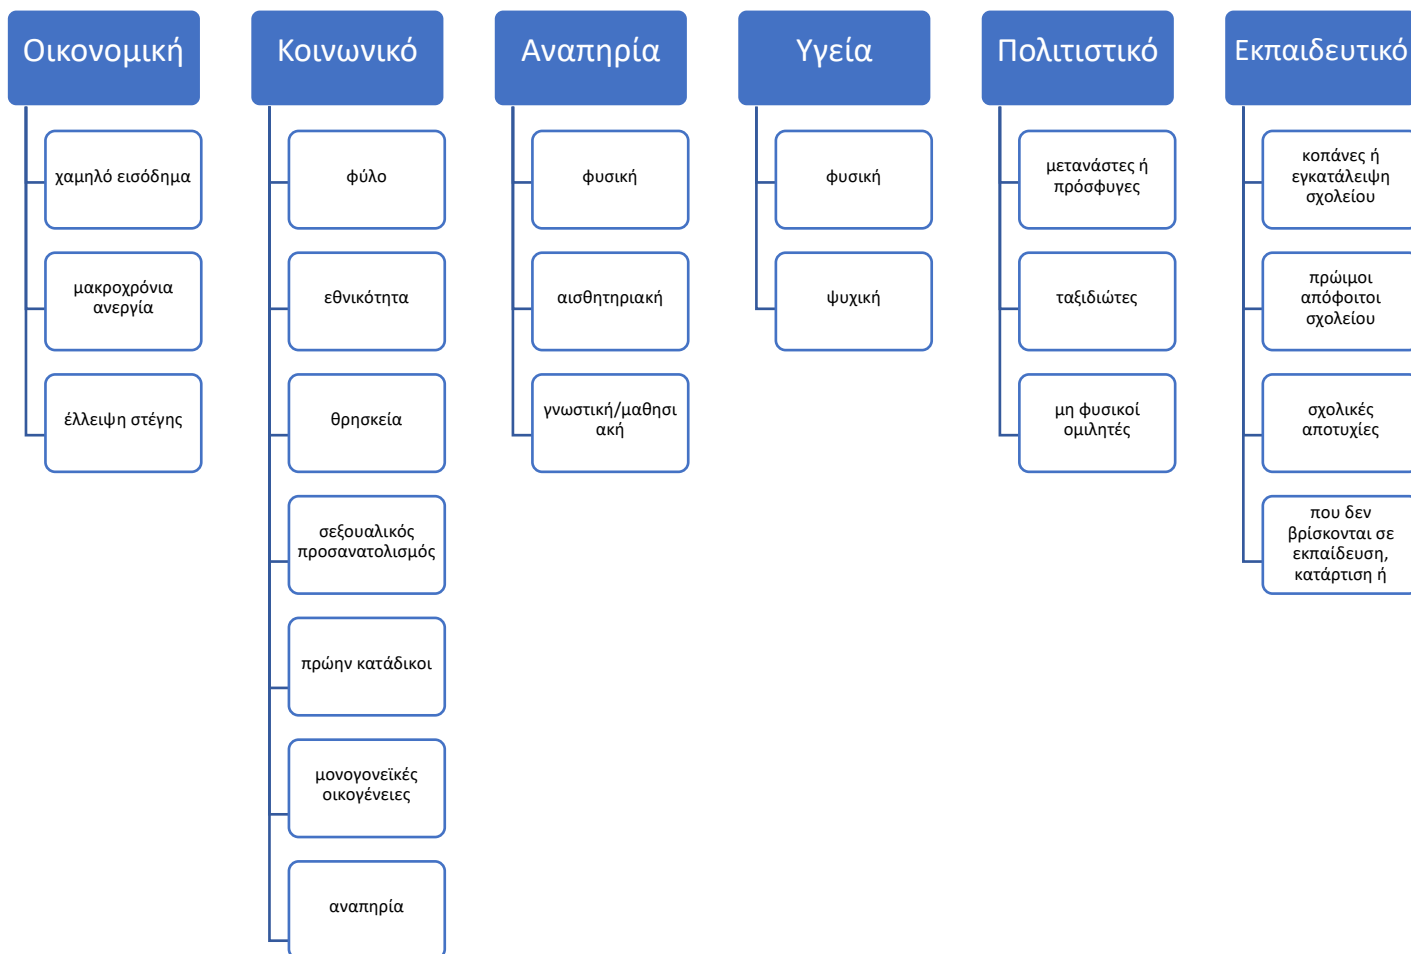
Οικονομική

χαμηλό εισόδημα

μακροχρόνια ανεργία

έλλειψη στέγης

Κοινωνικό

φύλο

εθνικότητα

θρησκεία

σεξουαλικός προσανατολισμός

πρώην κατάδικοι

μονογονεϊκές οικογένειες

αναπηρία

Αναπηρία

φυσική

αισθητηριακή

γνωστική/μαθησιακή

Υγεία

φυσική

ψυχική

Πολιτιστικό

μετανάστες ή πρόσφυγες

ταξιδιώτες

μη φυσικοί ομιλητές

Εκπαιδευτικό

κοπάνες ή εγκατάλειψη σχολείου

πρώιμοι απόφοιτοι σχολείου

σχολικές αποτυχίες

που δεν βρίσκονται σε εκπαίδευση, κατάρτιση ή